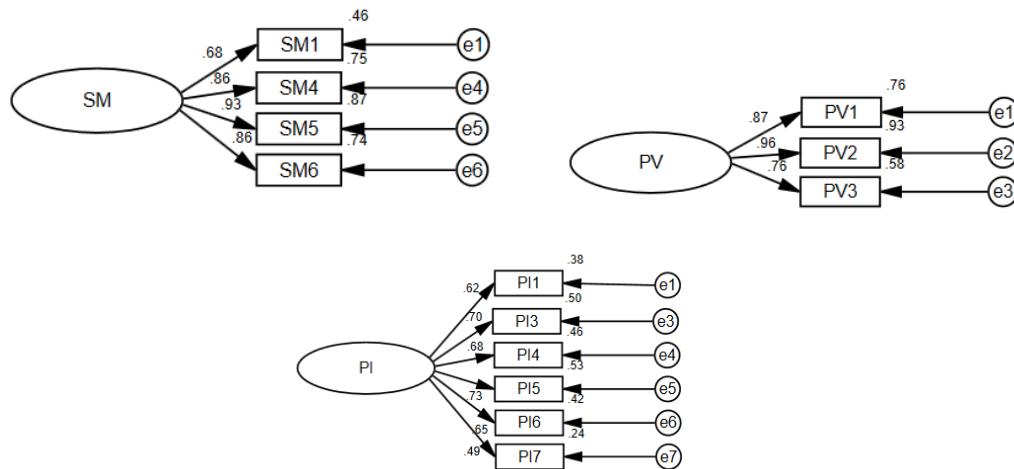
.46
.68
SM1
e1
.75
.86
SM
SM4
e4
.93
.87
SM5
e5
.86
.74
SM6
e6

.76
.87
PV1
e1
.93
.96
PV
PV2
e2
.76
.58
PV3
e3

.38
.62
PI1
e1
.50
.70
PI3
e3
.46
.68
PI
PI4
e4
.53
.73
PI5
e5
.42
.65
PI6
e6
.24
.49
PI7
e7